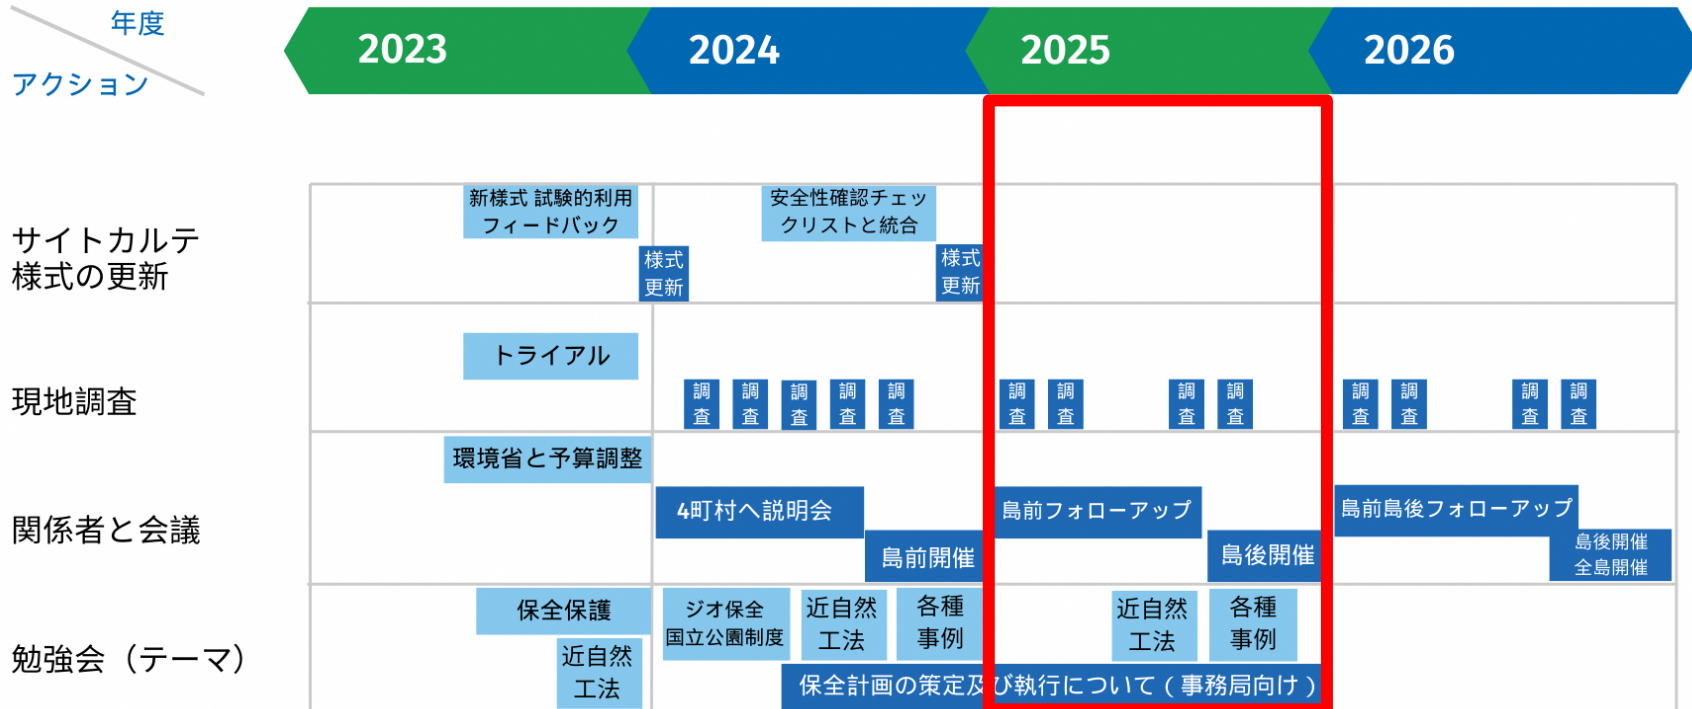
年度
アクション

| | 2023 | 2024 | 2025 | 2026 |
|---|---|---|---|---|
| サイトカルテ様式の更新 | 新様式 試験的利用フィードバック | 様式更新 安全性確認チェックリストと統合 様式更新 | | |
| 現地調査 | トライアル | 調査 調査 調査 調査 調査 | 調査 調査 調査 調査 | 調査 調査 調査 調査 |
| 関係者と会議 | 環境省と予算調整 | 4町村へ説明会 島前開催 | 島前フォローアップ 島後開催 | 島前島後フォローアップ 島後開催 全島開催 |
| 勉強会（テーマ） | 保全保護 近自然工法 | ジオ保全 国立公園制度 近自然工法 各種事例 | 近自然工法 各種事例 | |

保全計画の策定及び執行について（事務局向け）